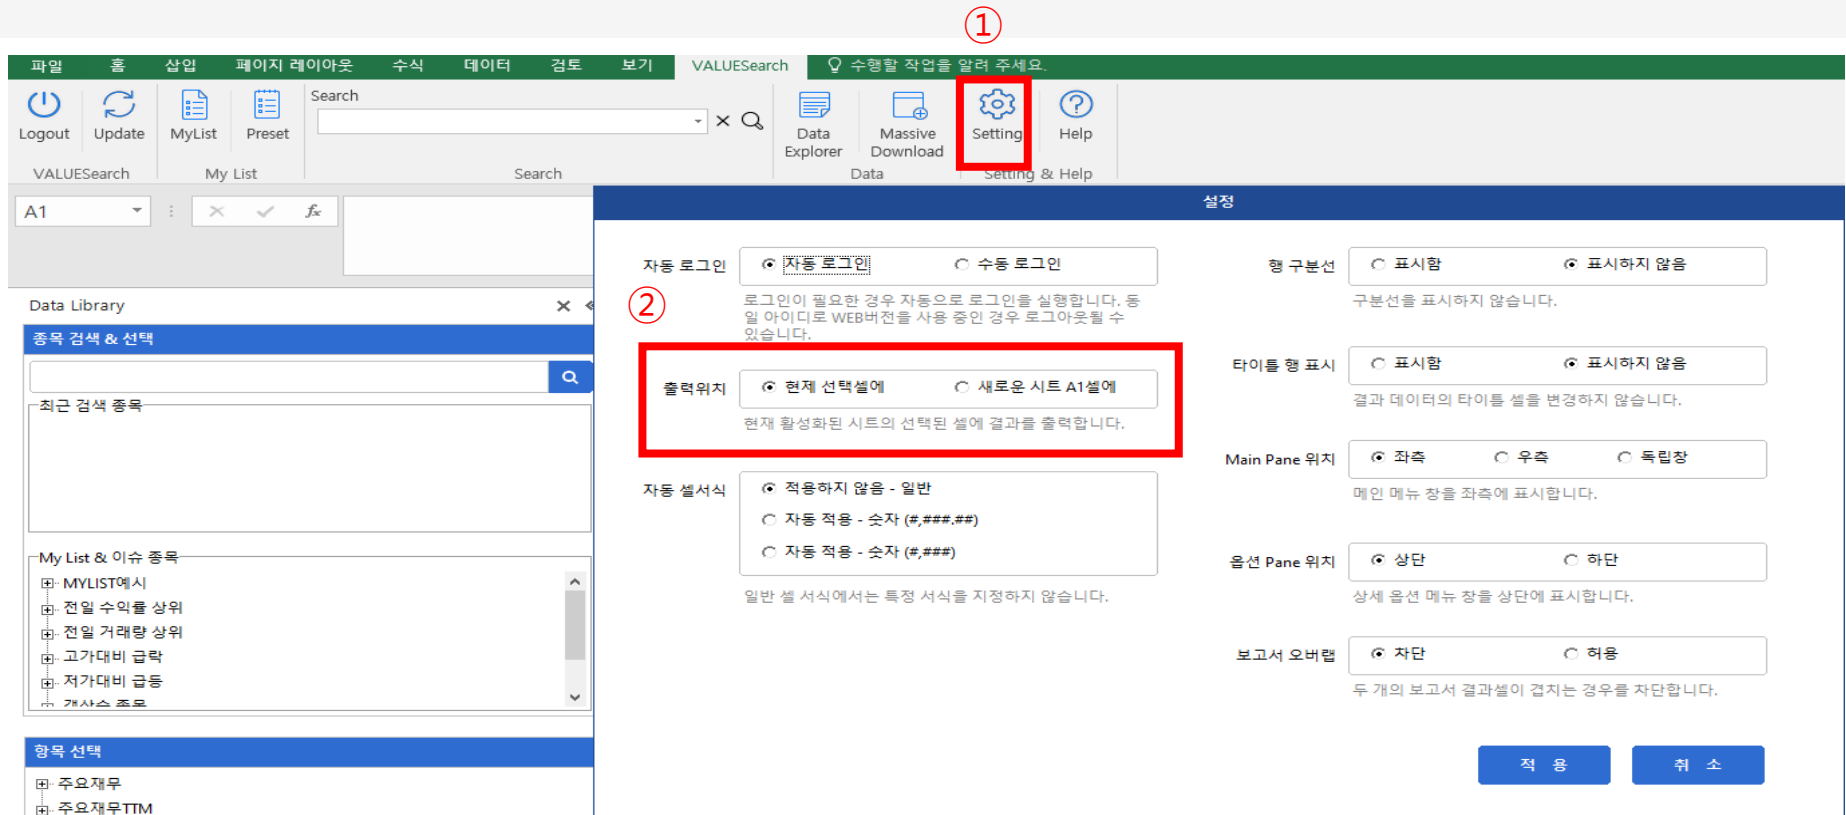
①

파일 홈 삽입 페이지 레이아웃 수식 데이터 검토 보기 VALUESearch 수행할 작업을 알려 주세요.

Logout Update MyList Preset Search × Data Explorer Massive Download Setting Help

VALUESearch My List Search Data Setting & Help

A1

Data Library ×

종목 검색 & 선택

최근 검색 종목

My List & 이슈 종목

MYLIST예시
전일 수익률 상위
전일 거래량 상위
고가대비 급락
저가대비 급등
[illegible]

항목 선택

주요재무
주요재무TTM

설정

②

자동 로그인 자동 로그인 수동 로그인

로그인이 필요한 경우 자동으로 로그인을 실행합니다. 동일 아이디로 WEB버전을 사용 중인 경우 로그아웃될 수 있습니다.

출력위치 현재 선택셀에 새로운 시트 A1셀에

현재 활성화된 시트의 선택된 셀에 결과를 출력합니다.

자동 셀서식 적용하지 않음 - 일반 자동 적용 - 숫자 (#,###.##) 자동 적용 - 숫자 (#,###)

일반 셀 서식에서는 특정 서식을 지정하지 않습니다.

행 구분선 표시함 표시하지 않음

구분선을 표시하지 않습니다.

타이틀 행 표시 표시함 표시하지 않음

결과 데이터의 타이틀 셀을 변경하지 않습니다.

Main Pane 위치 좌측 우측 독립창

메인 메뉴 창을 좌측에 표시합니다.

옵션 Pane 위치 상단 하단

상세 옵션 메뉴 창을 상단에 표시합니다.

보고서 오버랩 차단 허용

두 개의 보고서 결과셀이 겹치는 경우를 차단합니다.

적 용 취 소